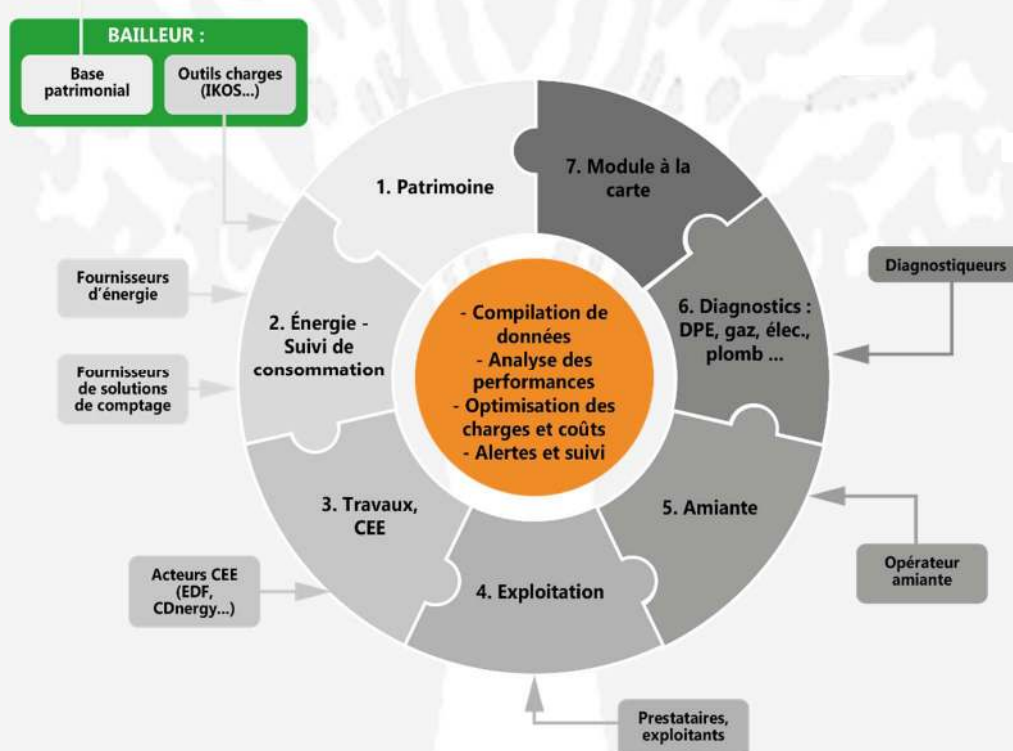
BAILLEUR :

Base patrimonial

Outils charges (IKOS...)

1. Patrimoine

7. Module à la carte

Fournisseurs d'énergie

Diagnostiqueurs

2. Énergie - Suivi de consommation

- Compilation de données
- Analyse des performances
- Optimisation des charges et coûts
- Alertes et suivi

6. Diagnostics : DPE, gaz, élec., plomb ...

Fournisseurs de solutions de comptage

3. Travaux, CEE

5. Amiante

Opérateur amiante

Acteurs CEE (EDF, CDnergy...)

4. Exploitation

Prestataires, exploitants